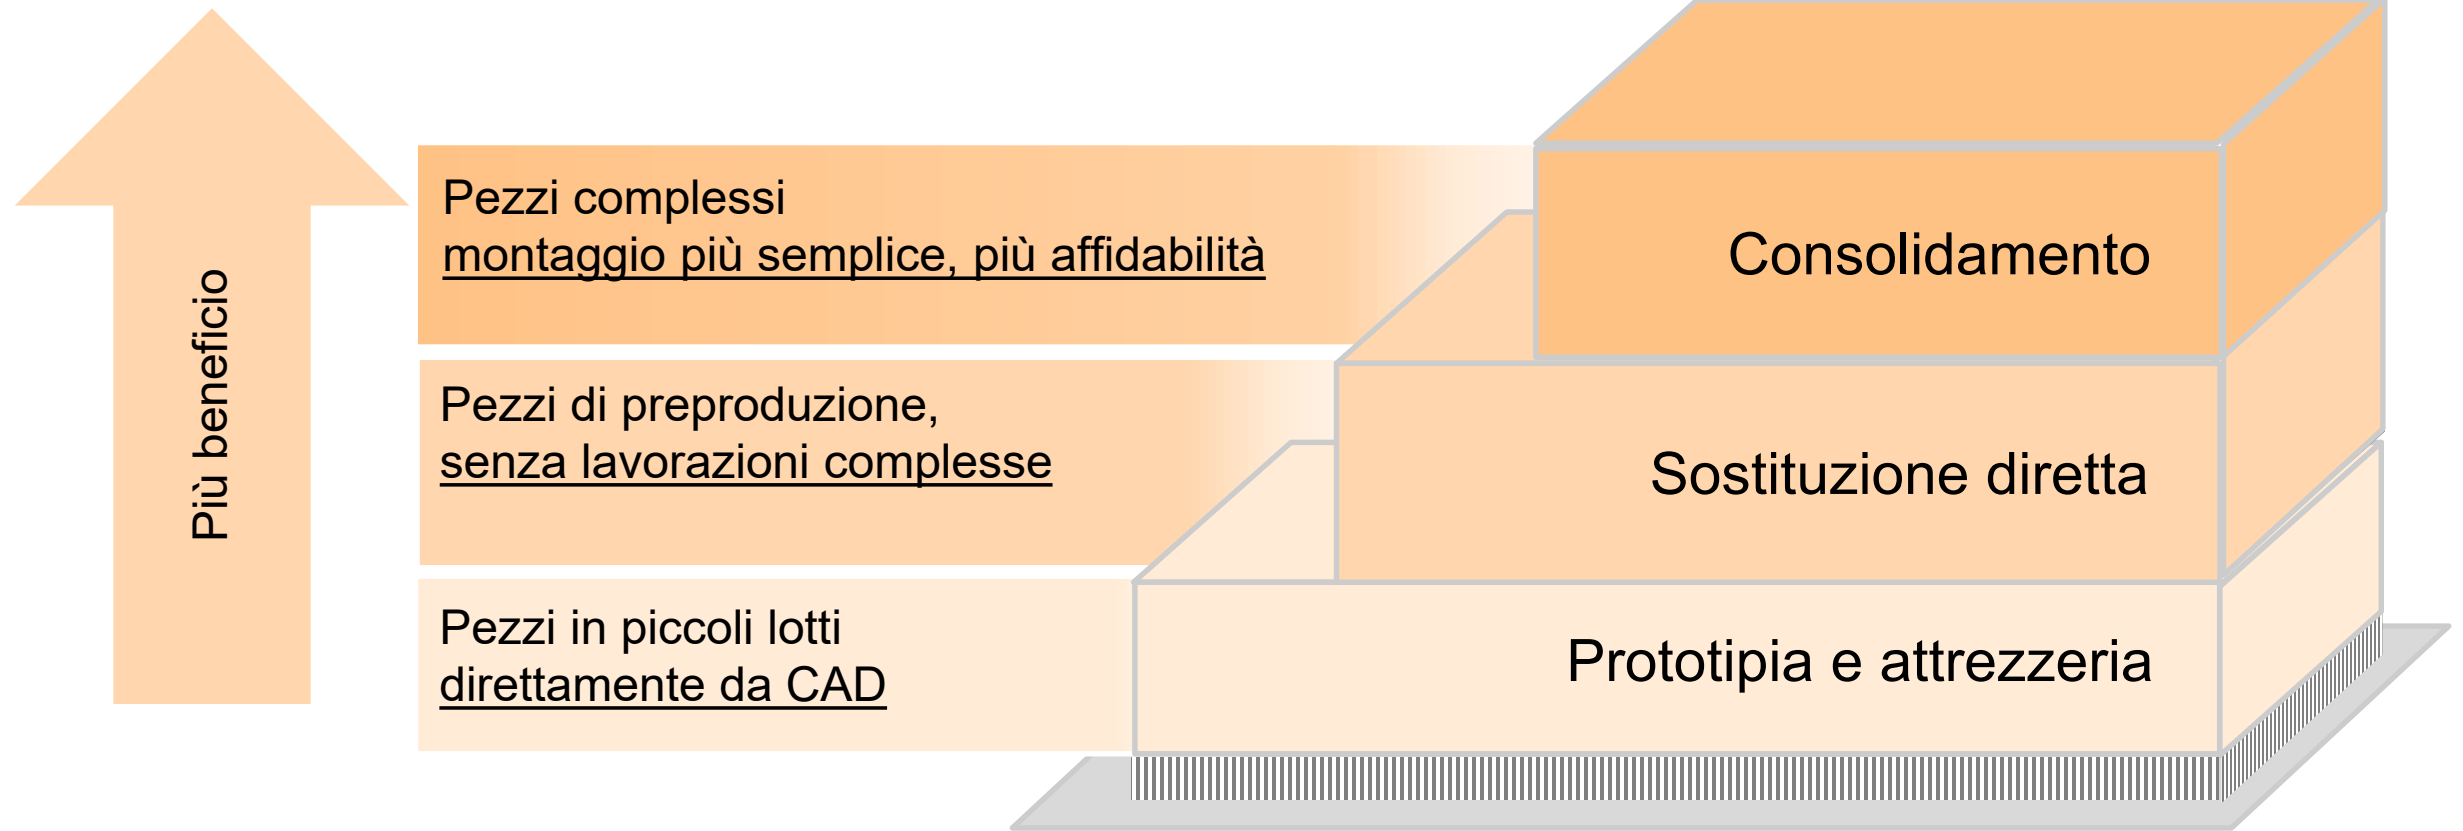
Più beneficio

Pezzi complessi
montaggio più semplice, più affidabilità

Consolidamento

Pezzi di preproduzione,
senza lavorazioni complesse

Sostituzione diretta

Pezzi in piccoli lotti
direttamente da CAD

Prototipia e attrezzeria